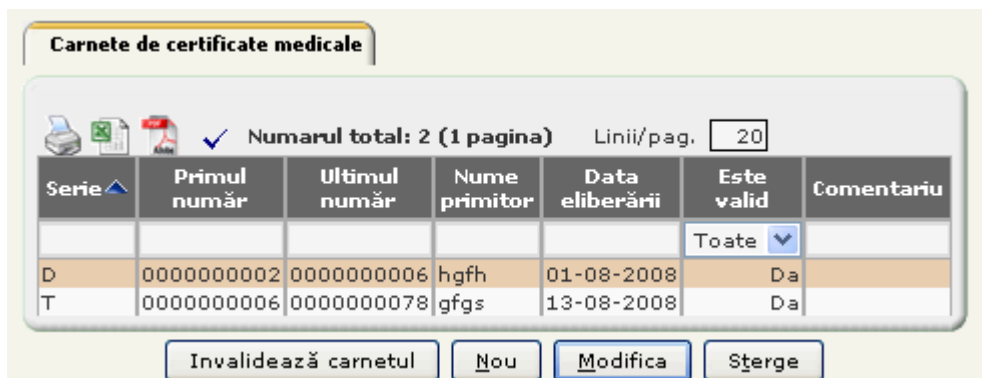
Carnete de certificate medicale

Numarul total: 2 (1 pagina) Linii/pag. 20

| Serie | Primul număr | Ultimul număr | Nume primitor | Data eliberării | Este valid | Comentariu |
|---|---|---|---|---|---|---|
| | | | | | Toate | |
| D | 0000000002 | 0000000006 | hgfh | 01-08-2008 | Da | |
| T | 0000000006 | 0000000078 | gfgs | 13-08-2008 | Da | |

Invalidează carnetul Nou Modifica Sterge